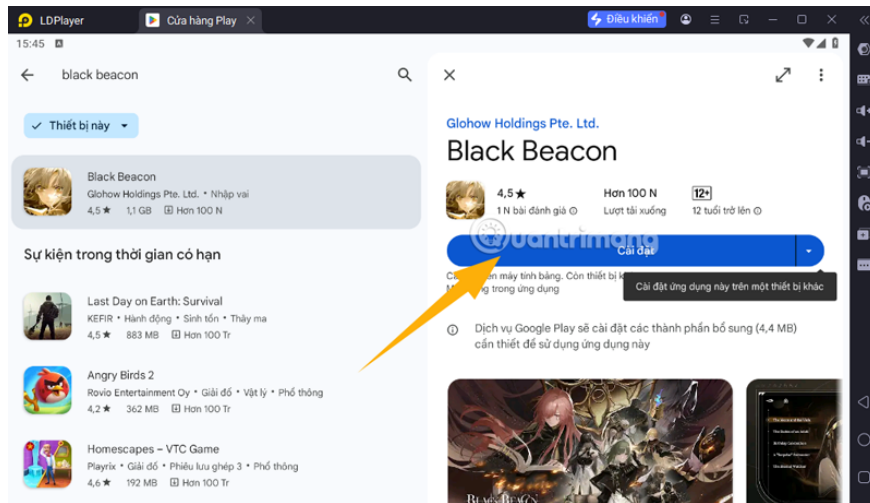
LDPlayer
Cửa hàng Play
Điều khiển

15:45

black beacon

Thiết bị này

Black Beacon
Glohow Holdings Pte. Ltd. • Nhập vai
4,5 ★ 1,1 GB Hơn 100 N

Sự kiện trong thời gian có hạn

Last Day on Earth: Survival
KEFIR • Hành động • Sinh tồn • Thây ma
4,5 ★ 883 MB Hơn 100 Tr

Angry Birds 2
Rovio Entertainment Oy • Giải đố • Vật lý • Phổ thông
4,2 ★ 362 MB Hơn 100 Tr

Homescapes – VTC Game
Playrix • Giải đố • Phiêu lưu ghép 3 • Phổ thông
4,6 ★ 192 MB Hơn 100 Tr

Glohow Holdings Pte. Ltd.
Black Beacon
4,5 ★
1 N bài đánh giá
Hơn 100 N
Lượt tải xuống
12+
12 tuổi trở lên

Cài đặt

C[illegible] máy tính bảng. Còn thiết bị k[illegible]
M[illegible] trong ứng dụng

Cài đặt ứng dụng này trên một thiết bị khác

Dịch vụ Google Play sẽ cài đặt các thành phần bổ sung (4,4 MB) cần thiết để sử dụng ứng dụng này

quantrimang